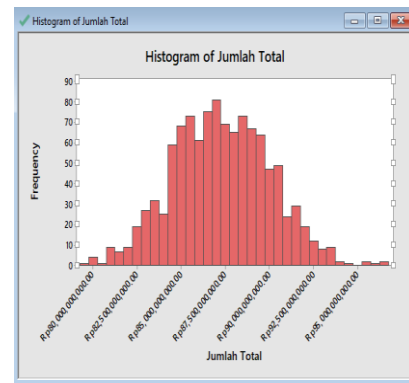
Histogram of Jumlah Total

Histogram of Jumlah Total

Frequency

90
80
70
60
50
40
30
20
10
0

Rp80,000,000,000.00
Rp82,500,000,000.00
Rp85,000,000,000.00
Rp87,500,000,000.00
Rp90,000,000,000.00
Rp92,500,000,000.00
Rp95,000,000,000.00

Jumlah Total